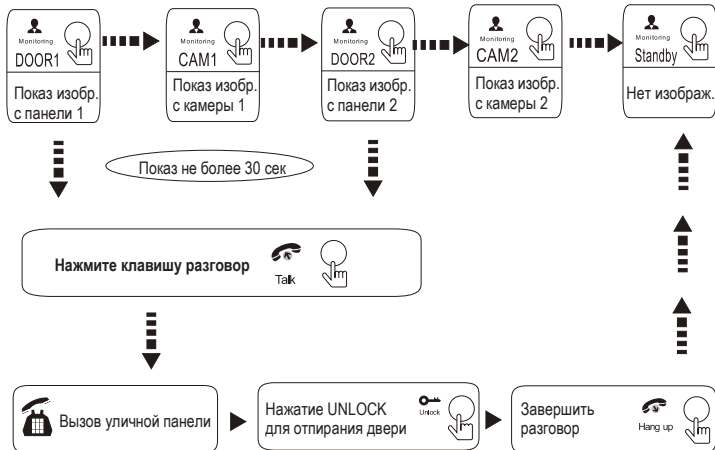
Monitoring
DOOR1
Показ изобр. с панели 1

Monitoring
CAM1
Показ изобр. с камеры 1

Monitoring
DOOR2
Показ изобр. с панели 2

Monitoring
CAM2
Показ изобр. с камеры 2

Monitoring
Standby
Нет изображ.

Показ не более 30 сек

Нажмите клавишу разговор
Talk

Вызов уличной панели

Нажатие UNLOCK для отпирания двери
Unlock

Завершить разговор
Hang up